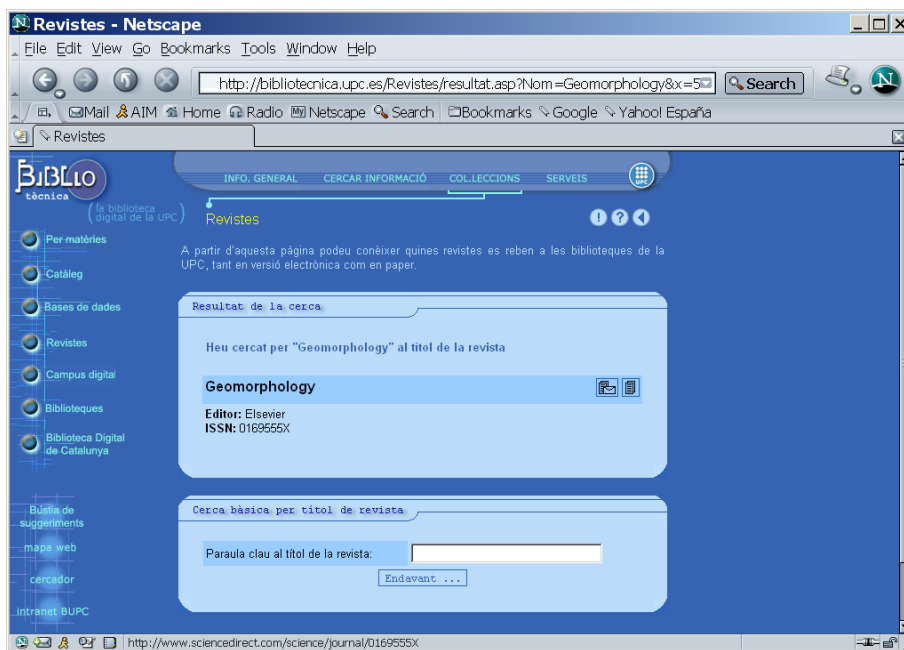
Revistes - Netscape

File Edit View Go Bookmarks Tools Window Help

http://bibliotecnica.upc.es/Revistes/resultat.asp?Nom=Geomorphology&x=5

Search

Mail AIM Home Radio Netscape Search Bookmarks Google Yahoo! España

Revistes

BiBLio tècnica

la biblioteca digital de la UPC

INFO. GENERAL CERCAR INFORMACIÓ COL.LECCIONS SERVEIS

UPC

Revistes

Per matèries

Catàleg

Bases de dades

Revistes

Campus digital

Biblioteques

Biblioteca Digital de Catalunya

Bústia de suggeriments

mapa web

cercador

intranet BUPC

A partir d'aquesta pàgina podeu conèixer quines revistes es reben a les biblioteques de la UPC, tant en versió electrònica com en paper.

Resultat de la cerca

Heu cercat per "Geomorphology" al títol de la revista

Geomorphology

Editor: Elsevier
ISSN: 0169555X

Cerca bàsica per títol de revista

Paraula clau al títol de la revista:

Endavant ...

http://www.sciencedirect.com/science/journal/0169555X